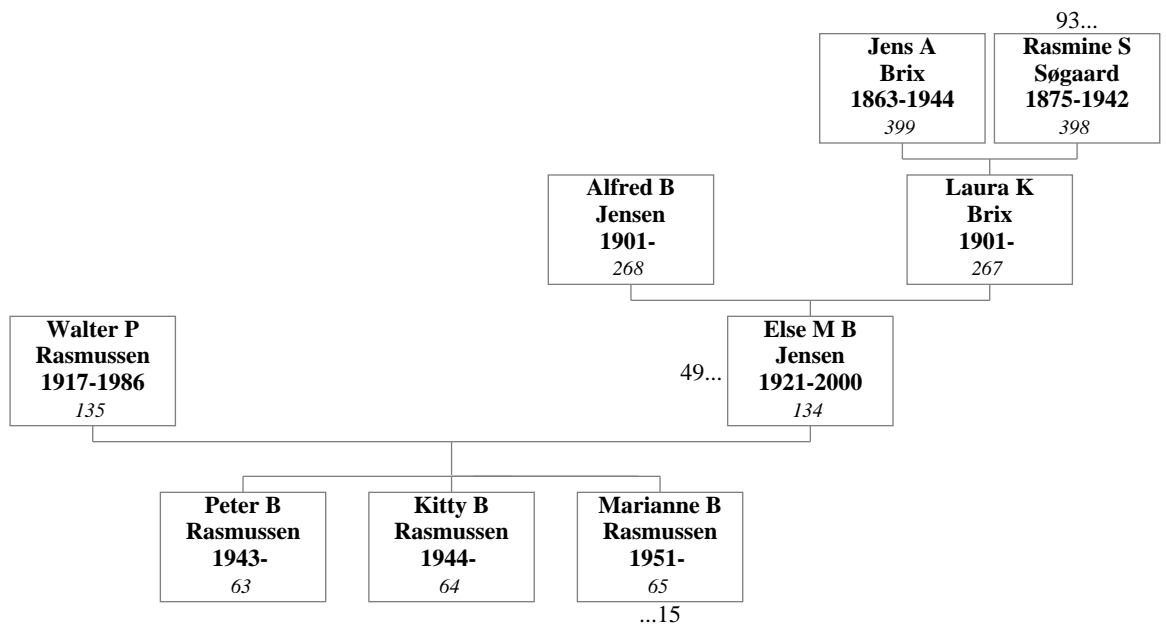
93...

Jens A Brix 1863-1944
399

Rasmine S Søgaard 1875-1942
398

Alfred B Jensen 1901-
268

Laura K Brix 1901-
267

Walter P Rasmussen 1917-1986
135

49...

Else M B Jensen 1921-2000
134

Peter B Rasmussen 1943-
63

Kitty B Rasmussen 1944-
64

Marianne B Rasmussen 1951-
65

...15